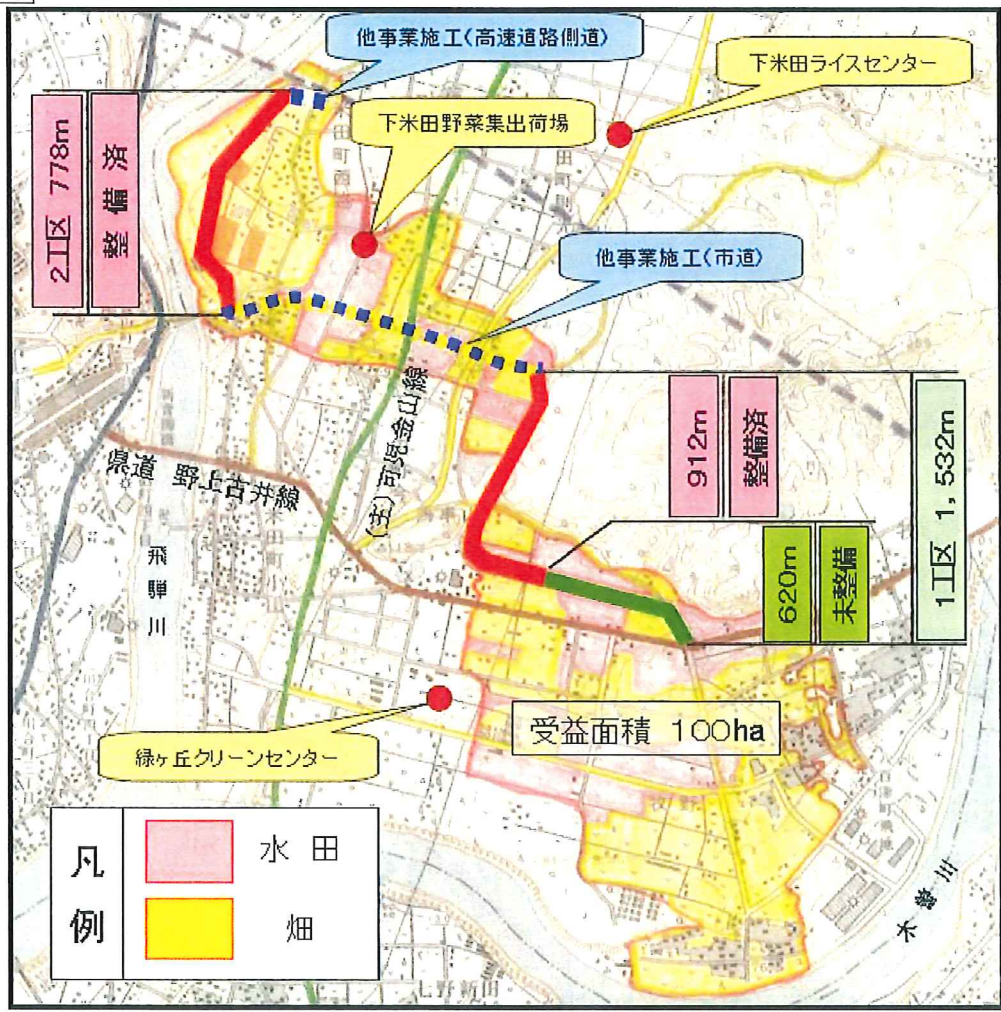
他事業施工(高速道路側道)

下米田ライスセンター

下米田野菜集出荷場

2工区 778m

整備済

他事業施工(市道)

912m

整備済

1工区 1,532m

県道 野上古井線

(主)可児金山線

飛騨川

620m

未整備

受益面積 100ha

緑ヶ丘クリーンセンター

凡例

水田

畑

木曽川

七野新田